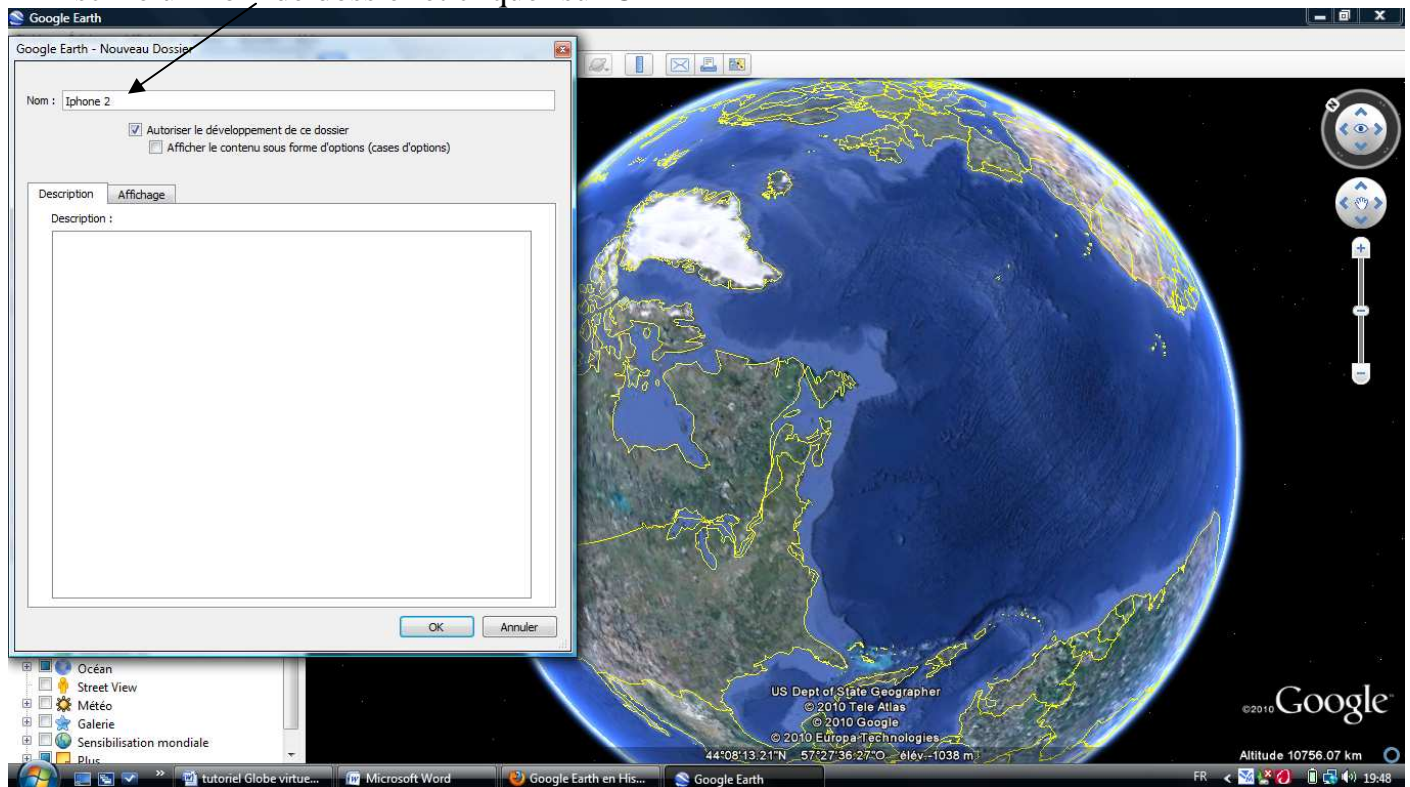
Google Earth

Google Earth - Nouveau Dossier

Nom : Iphone 2

Autoriser le développement de ce dossier

Afficher le contenu sous forme d'options (cases d'options)

Description | Affichage

Description :

OK | Annuler

Océan
Street View
Météo
Galerie
Sensibilisation mondiale
Plus

US Dept of State Geographer
© 2010 Tele Atlas
© 2010 Google
© 2010 Europa Technologies

44°08'13.21"N 57°27'36.27"O élév -1038 m

©2010 Google

Altitude 10756.07 km

tutoriel Globe virtue... | Microsoft Word | Google Earth en His... | Google Earth

FR 19:48